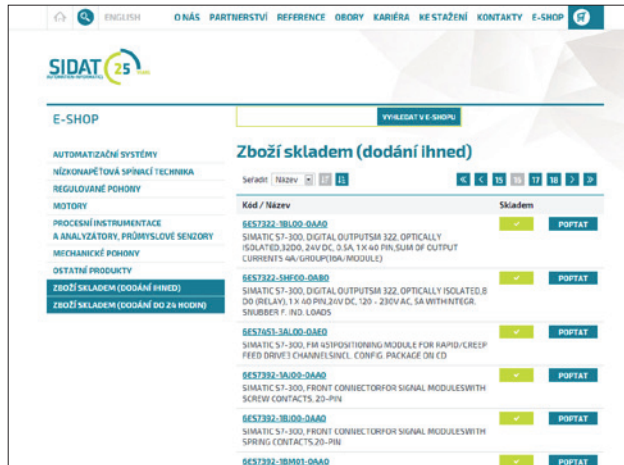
ENGLISH O NÁS PARTNERSTVÍ REFERENCE OBORY KARIÉRA KE STAŽENÍ KONTAKTY E-SHOP

SIDAT 25 AUTOMATION INFORMATICS YEARS

E-SHOP

VYHLEDAT V E-SHOPU

AUTOMATIZAČNÍ SYSTÉMY
NÍZKONAPĚŤOVÁ SPÍNACÍ TECHNIKA
REGULOVANÉ POHONY
MOTORY
PROCESNÍ INSTRUMENTACE A ANALYZÁTORY, PRŮMYSLOVÉ SENZORY
MECHANICKÉ POHONY
OSTATNÍ PRODUKTY
ZBOŽÍ SKLADEM (DODÁNÍ IHNED)
ZBOŽÍ SKLADEM (DODÁNÍ DO 24 HODIN)

Zboží skladem (dodání ihned)

Seřadit Název

15 16 17 18

| Kód / Název | Skladem | |
|---|---|---|
| 6ES7322-1BL00-0AA0 SIMATIC S7-300, DIGITAL OUTPUTSM 322, OPTICALLY ISOLATED,32DO, 24V DC, 0.5A, 1 X 40 PIN,SUM OF OUTPUT CURRENTS 4A/GROUP(16A/MODULE) | ✓ | POPTAT |
| 6ES7322-5HF00-0AB0 SIMATIC S7-300, DIGITAL OUTPUTSM 322, OPTICALLY ISOLATED,8 DO (RELAY), 1 X 40 PIN,24V DC, 120 - 230V AC, SA WITHINTEGR. SNUBBER F. IND. LOADS | ✓ | POPTAT |
| 6ES7451-3AL00-0AE0 SIMATIC S7-300, FM 451POSITIONING MODULE FOR RAPID/CREEP FEED DRIVE3 CHANNELSINCL. CONFIG. PACKAGE ON CD | ✓ | POPTAT |
| 6ES7392-1AJ00-0AA0 SIMATIC S7-300, FRONT CONNECTORFOR SIGNAL MODULESWITH SCREW CONTACTS, 20-PIN | ✓ | POPTAT |
| 6ES7392-1BJ00-0AA0 SIMATIC S7-300, FRONT CONNECTORFOR SIGNAL MODULESWITH SPRING CONTACTS,20-PIN | ✓ | POPTAT |
| 6ES7392-1BM01-0AA0 | ✓ | POPTAT |